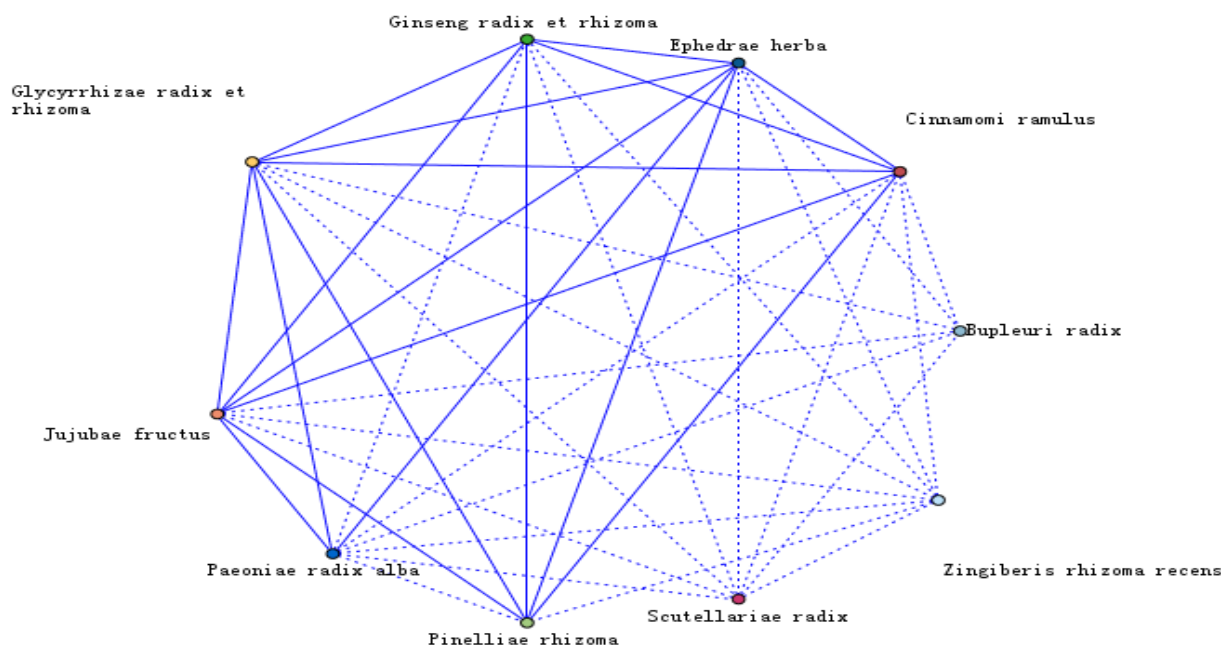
Ginseng radix et rhizoma

Ephedrae herba

Glycyrrhizae radix et rhizoma

Cinnamomi ramulus

Bupleuri radix

Jujubae fructus

Zingiberis rhizoma recens

Paeoniae radix alba

Scutellariae radix

Pinelliae rhizoma